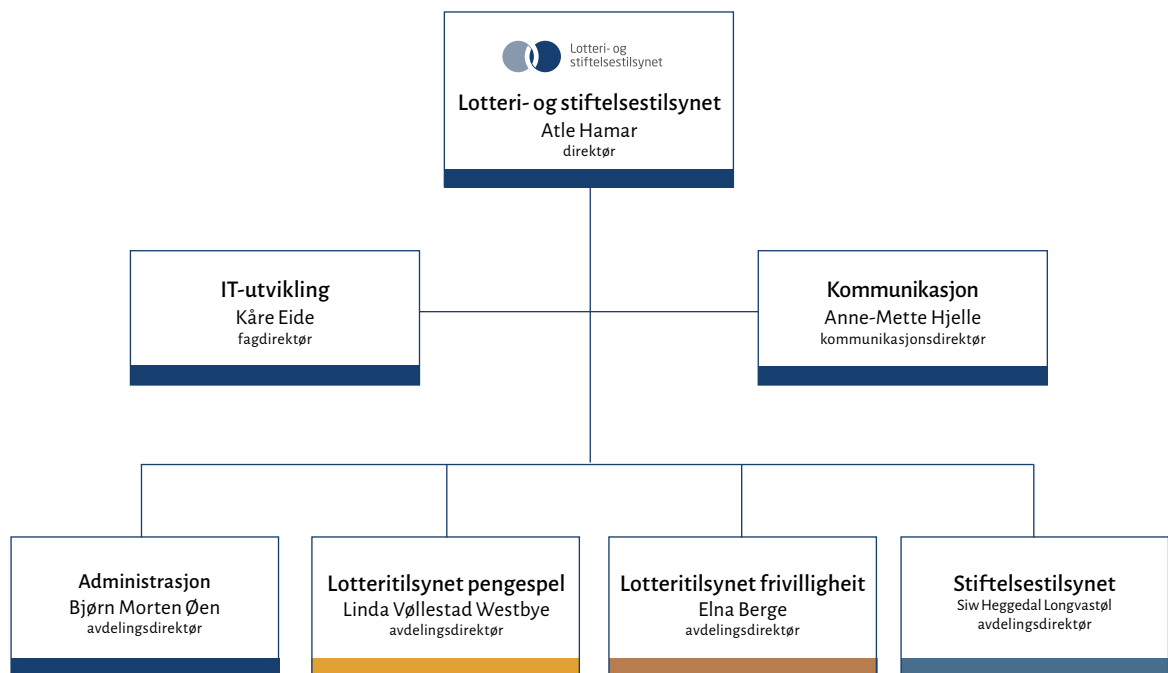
Lotteri- og stiftelsestilsynet

Lotteri- og stiftelsestilsynet
Atle Hamar
direktør

IT-utvikling
Kåre Eide
fagdirektør

Kommunikasjon
Anne-Mette Hjelle
kommunikasjonsdirektør

Administrasjon
Bjørn Morten Øen
avdelingsdirektør

Lotteritilsynet pengespel
Linda Vøllestad Westbye
avdelingsdirektør

Lotteritilsynet frivilligheit
Elna Berge
avdelingsdirektør

Stiftelsestilsynet
Siw Heggedal Longvastøl
avdelingsdirektør